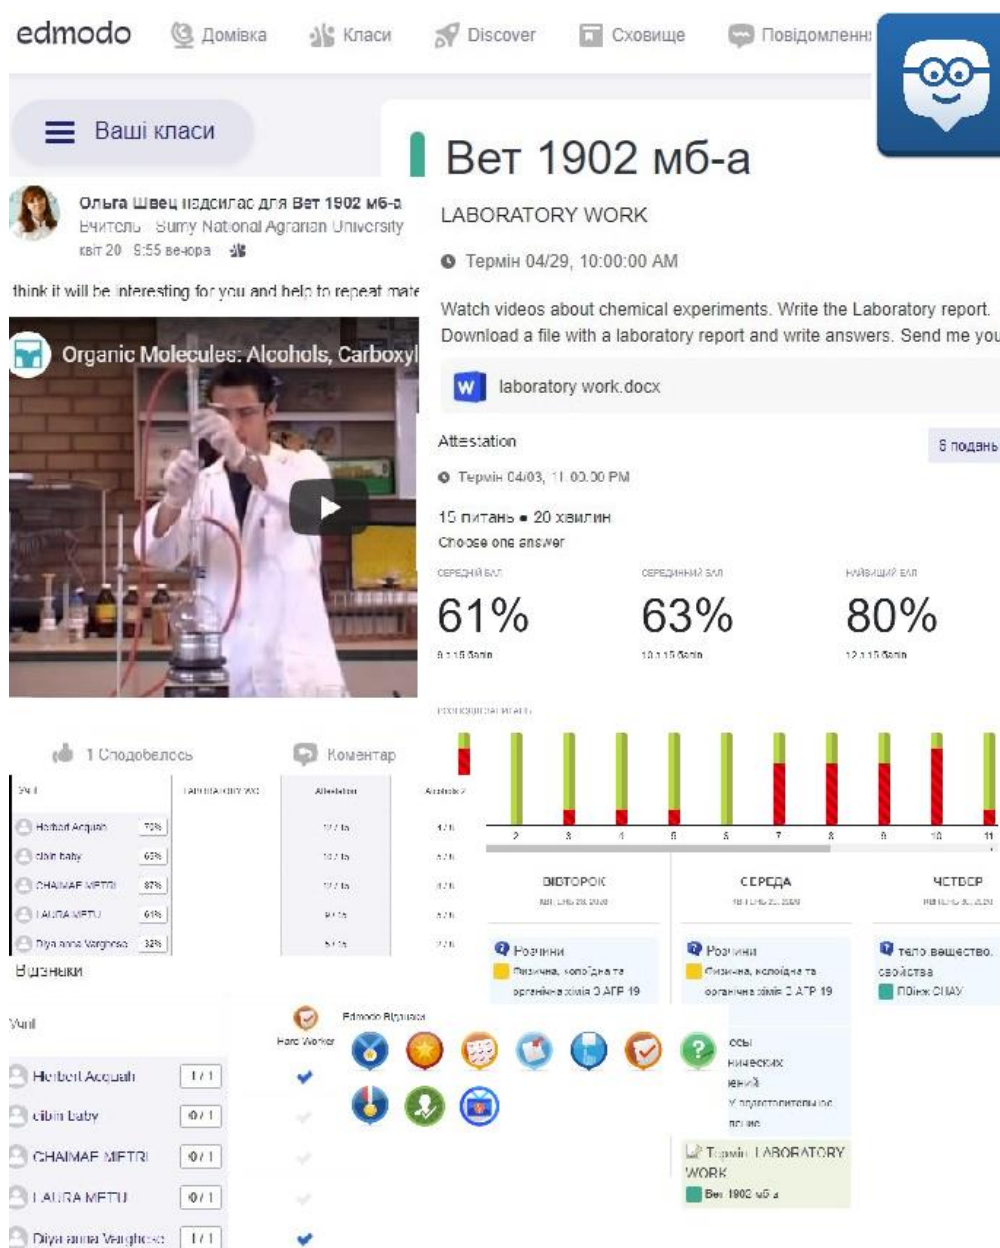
edmodo Домівка Класи Discover Сховище Повідомленн

Ваші класи

Вет 1902 мб-а

LABORATORY WORK

Термін 04/29, 10:00:00 AM

Watch videos about chemical experiments. Write the Laboratory report. Download a file with a laboratory report and write answers. Send me you

laboratory work.docx

Attestation

8 подань

Термін 04/03, 11:00:00 PM

15 питань • 20 хвилин

Choose one answer

СЕРЕДНІЙ БАЛ
61%
9 з 15 балів

СЕРЕДИННИЙ БАЛ
63%
10 з 15 балів

НАЙВИЩИЙ БАЛ
80%
12 з 15 балів

Ольга Швець надсилає для Вет 1902 мб-а
Вчитель · Sumy National Agrarian University
квіт 20 · 9:55 вечора

think it will be interesting for you and help to repeat mate

Organic Molecules: Alcohols, Carboxyl

1 Сподобалось    Коментар

| Учні | | Laboratory WO | Attestation | Alcohols 2 |
|---|---|---|---|---|
| Herbert Acquah | 73% | | 11 / 15 | 4 / 6 |
| cibin baby | 63% | | 10 / 15 | 5 / 6 |
| CHAIMAE METRI | 87% | | 11 / 15 | 4 / 6 |
| LAURA METU | 61% | | 9 / 15 | 5 / 6 |
| Diya anna Varghese | 32% | | 5 / 15 | 2 / 6 |

2 3 4 5 6 7 8 9 10 11

ВІВТОРОК
КВІТЕНЬ 28, 2020
Розчини
Фізична, колоїдна та органічна хімія 3 АГР 19

СЕРЕДА
КВІТЕНЬ 29, 2020
Розчини
Фізична, колоїдна та органічна хімія 3 АГР 19

ЧЕТВЕР
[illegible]
тело вещество. свойства
Пбінж СНАУ

Відзнаки

Учні

Hard Worker

Edmodo Відзнаки

| | | |
|---|---|---|
| Herbert Acquah | 1 / 1 | ✔ |
| cibin baby | 0 / 1 | |
| CHAIMAE METRI | 0 / 1 | |
| LAURA METU | 0 / 1 | |
| Diya anna Varghese | 1 / 1 | ✔ |

осы
нических
ений
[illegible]

Термін LABORATORY WORK
Вет 1902 мб-а